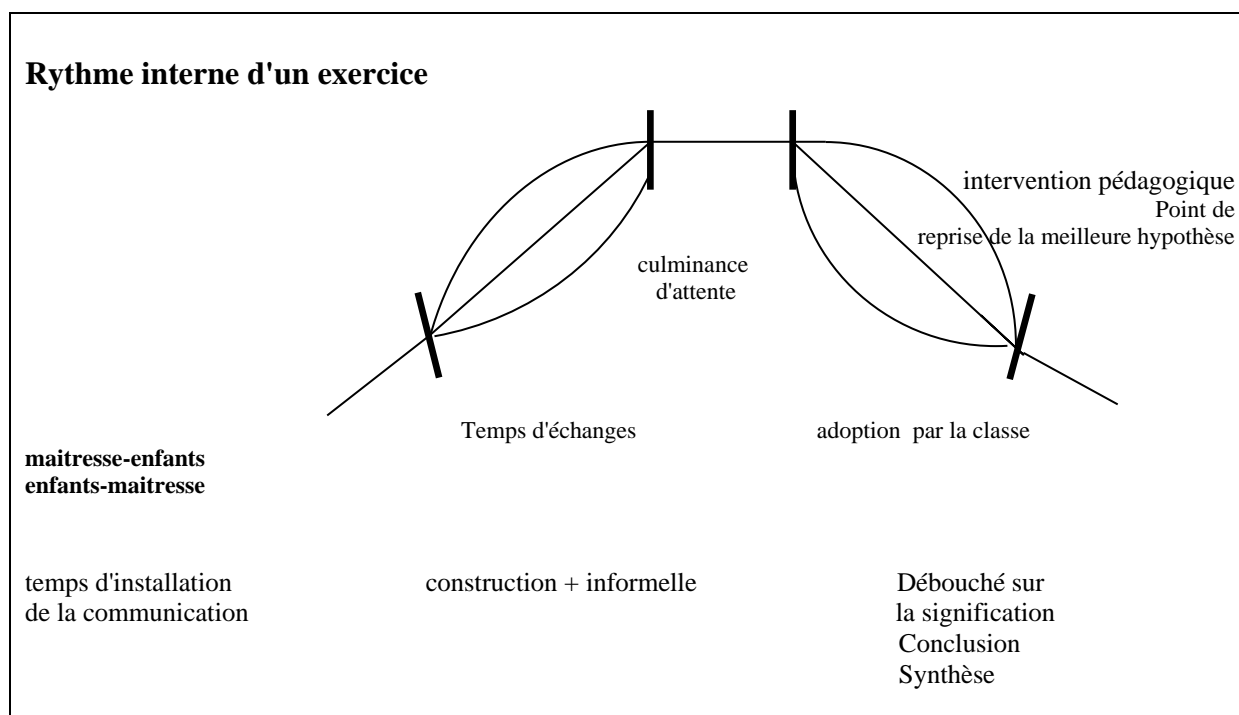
**Rythme interne d'un exercice**

intervention pédagogique
Point de
reprise de la meilleure hypothèse

culminance
d'attente

Temps d'échanges

adoption par la classe

**maitresse-enfants**
**enfants-maitresse**

temps d'installation
de la communication

construction + informelle

Débouché sur
la signification
Conclusion
Synthèse